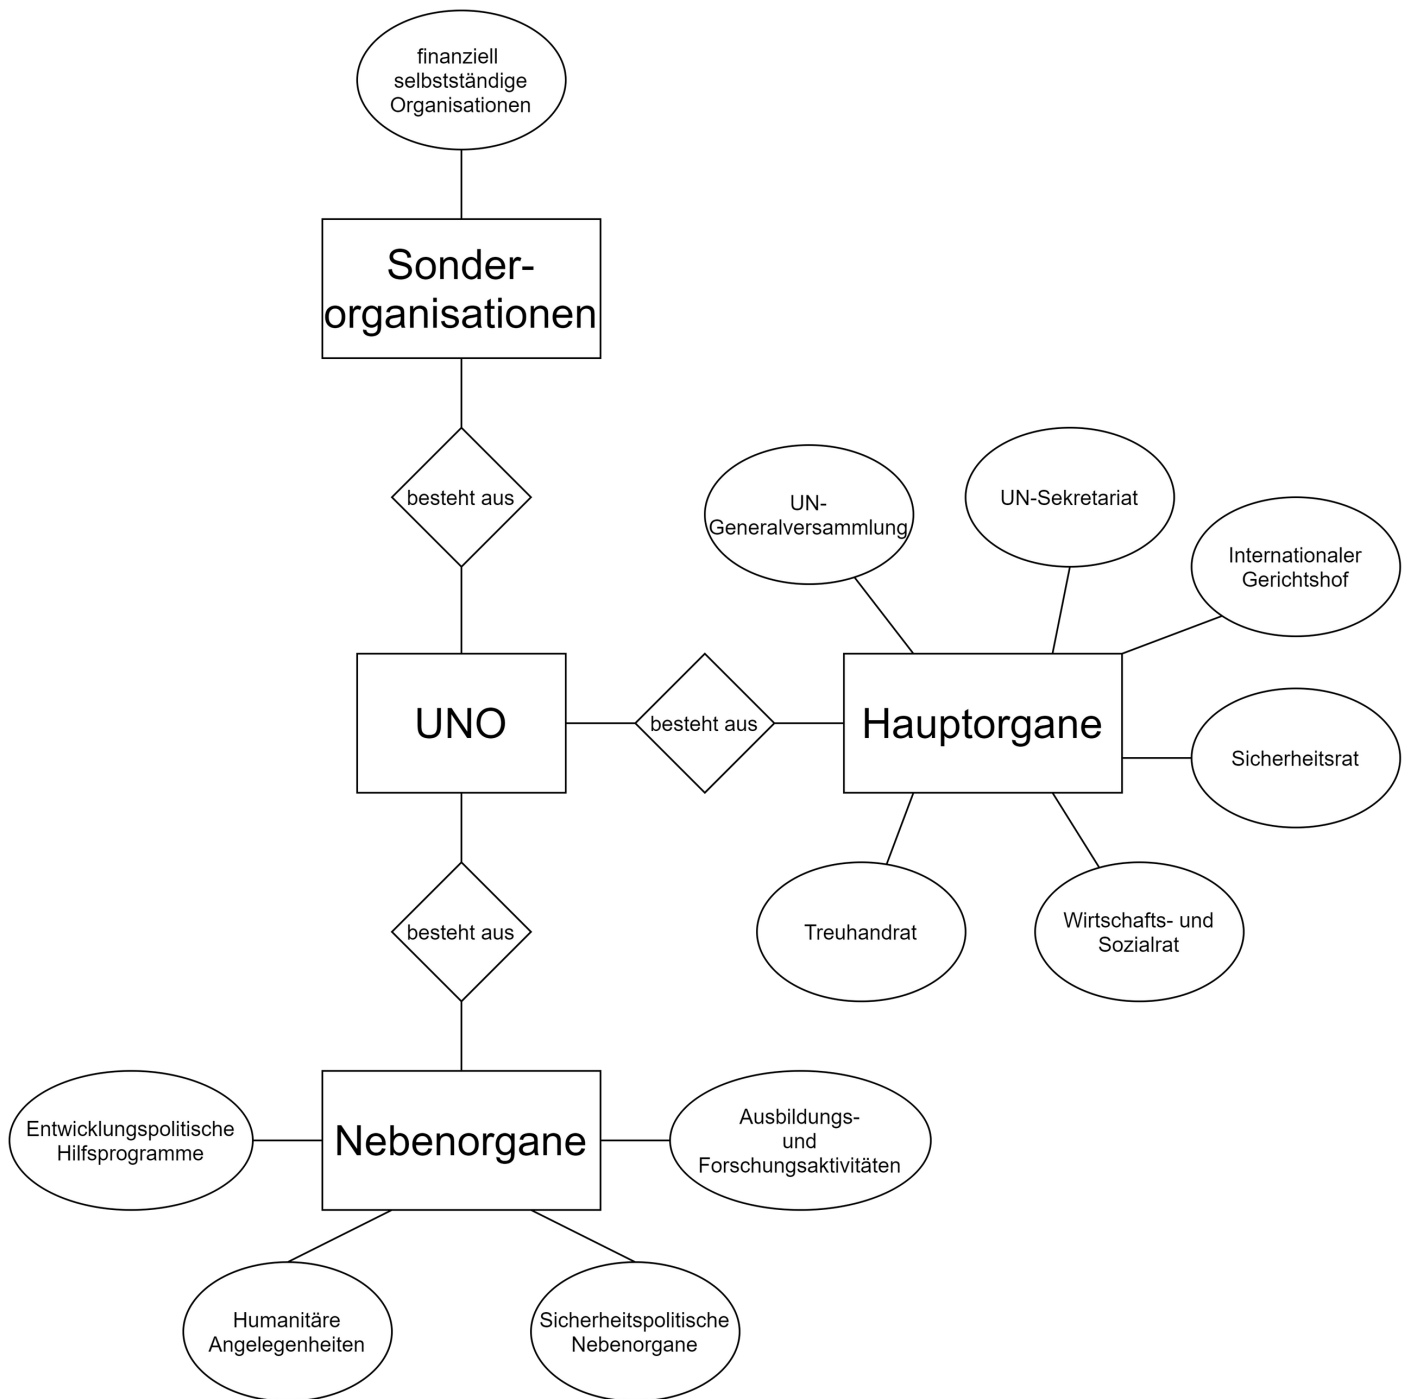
finanziell selbstständige Organisationen

Sonderorganisationen

besteht aus

UN-Generalversammlung

UN-Sekretariat

Internationaler Gerichtshof

UNO

besteht aus

Hauptorgane

Sicherheitsrat

Treuhandrat

Wirtschafts- und Sozialrat

besteht aus

Entwicklungspolitische Hilfsprogramme

Nebenorgane

Ausbildungs- und Forschungsaktivitäten

Humanitäre Angelegenheiten

Sicherheitspolitische Nebenorgane